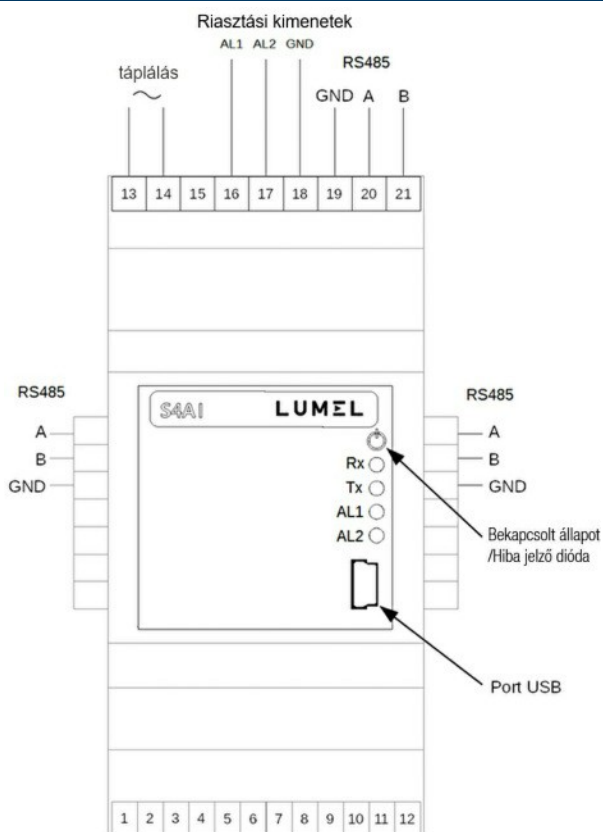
Riasztási kimenetek

AL1 AL2 GND

RS485

táplálás

~

GND A B

13 14 15 16 17 18 19 20 21

RS485

A

B

GND

S4AI

LUMEL

Rx

Tx

AL1

AL2

RS485

A

B

GND

Bekapcsolt állapot /Hiba jelző dióda

Port USB

1 2 3 4 5 6 7 8 9 10 11 12